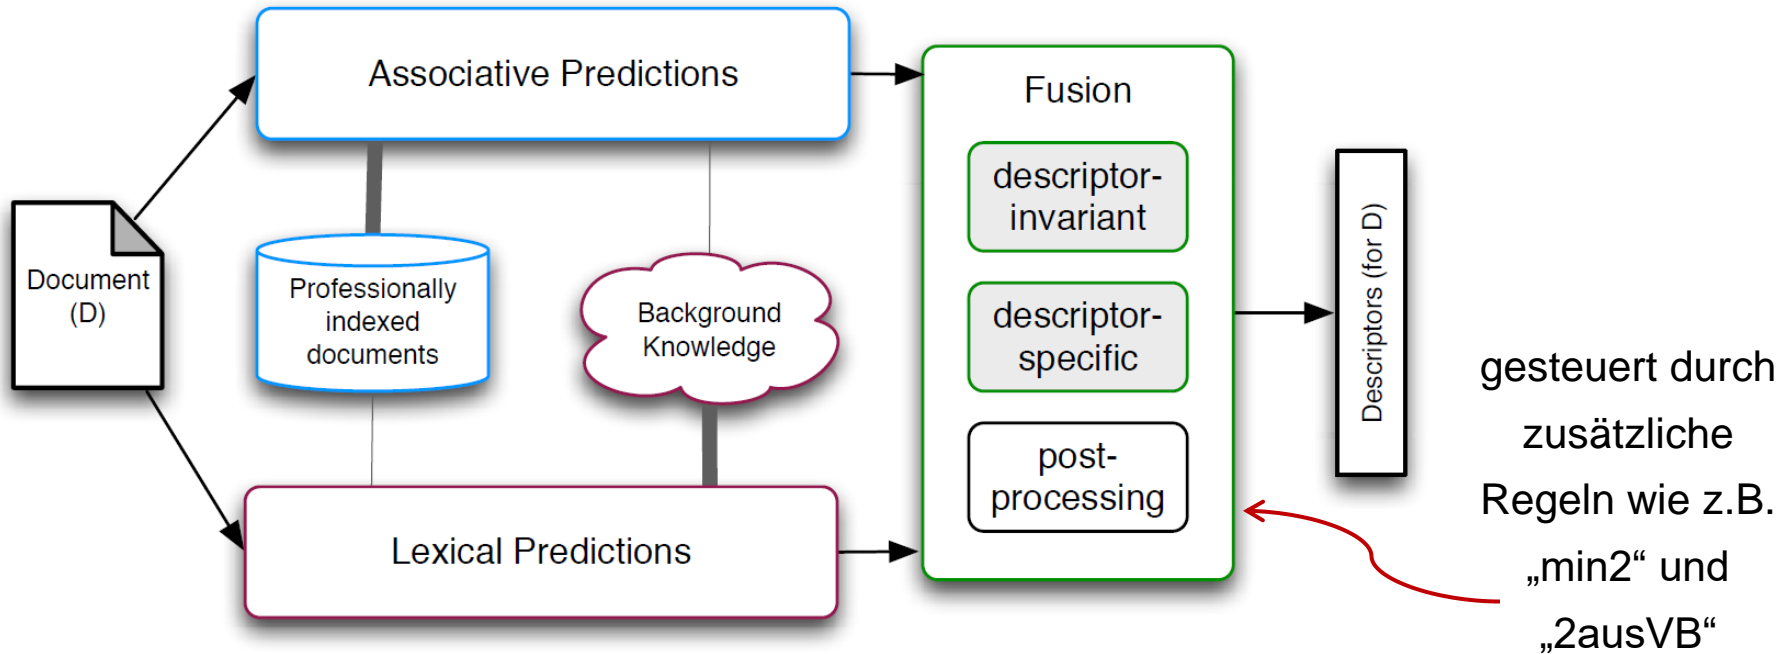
Associative Predictions

Document (D)

Professionally indexed documents

Background Knowledge

Lexical Predictions

Fusion

descriptor-invariant

descriptor-specific

post-processing

Descriptors (for D)

gesteuert durch zusätzliche Regeln wie z.B. „min2“ und „2ausVB“